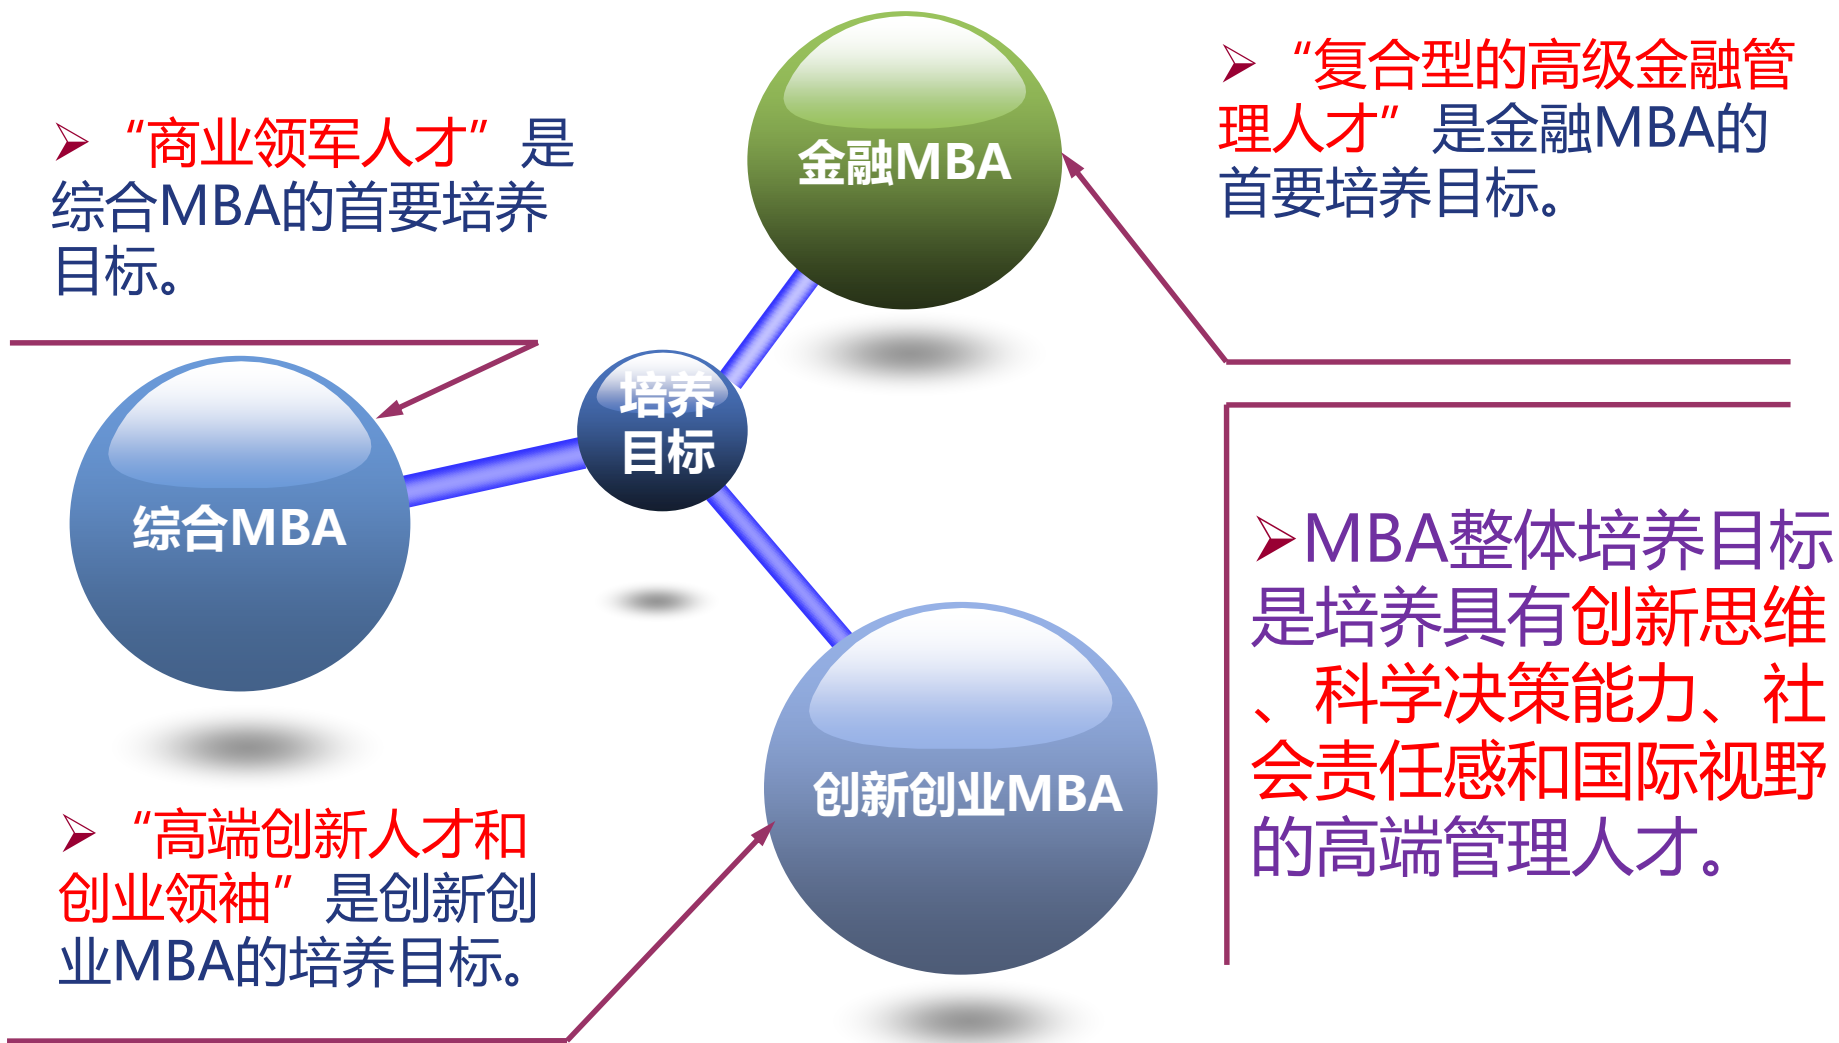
➢ “商业领军人才”是综合MBA的首要培养目标。

金融MBA

➢ “复合型的高级金融管理人才”是金融MBA的首要培养目标。

培养目标

综合MBA

➢MBA整体培养目标是培养具有创新思维、科学决策能力、社会责任感和国际视野的高端管理人才。

创新创业MBA

➢ “高端创新人才和创业领袖”是创新创业MBA的培养目标。